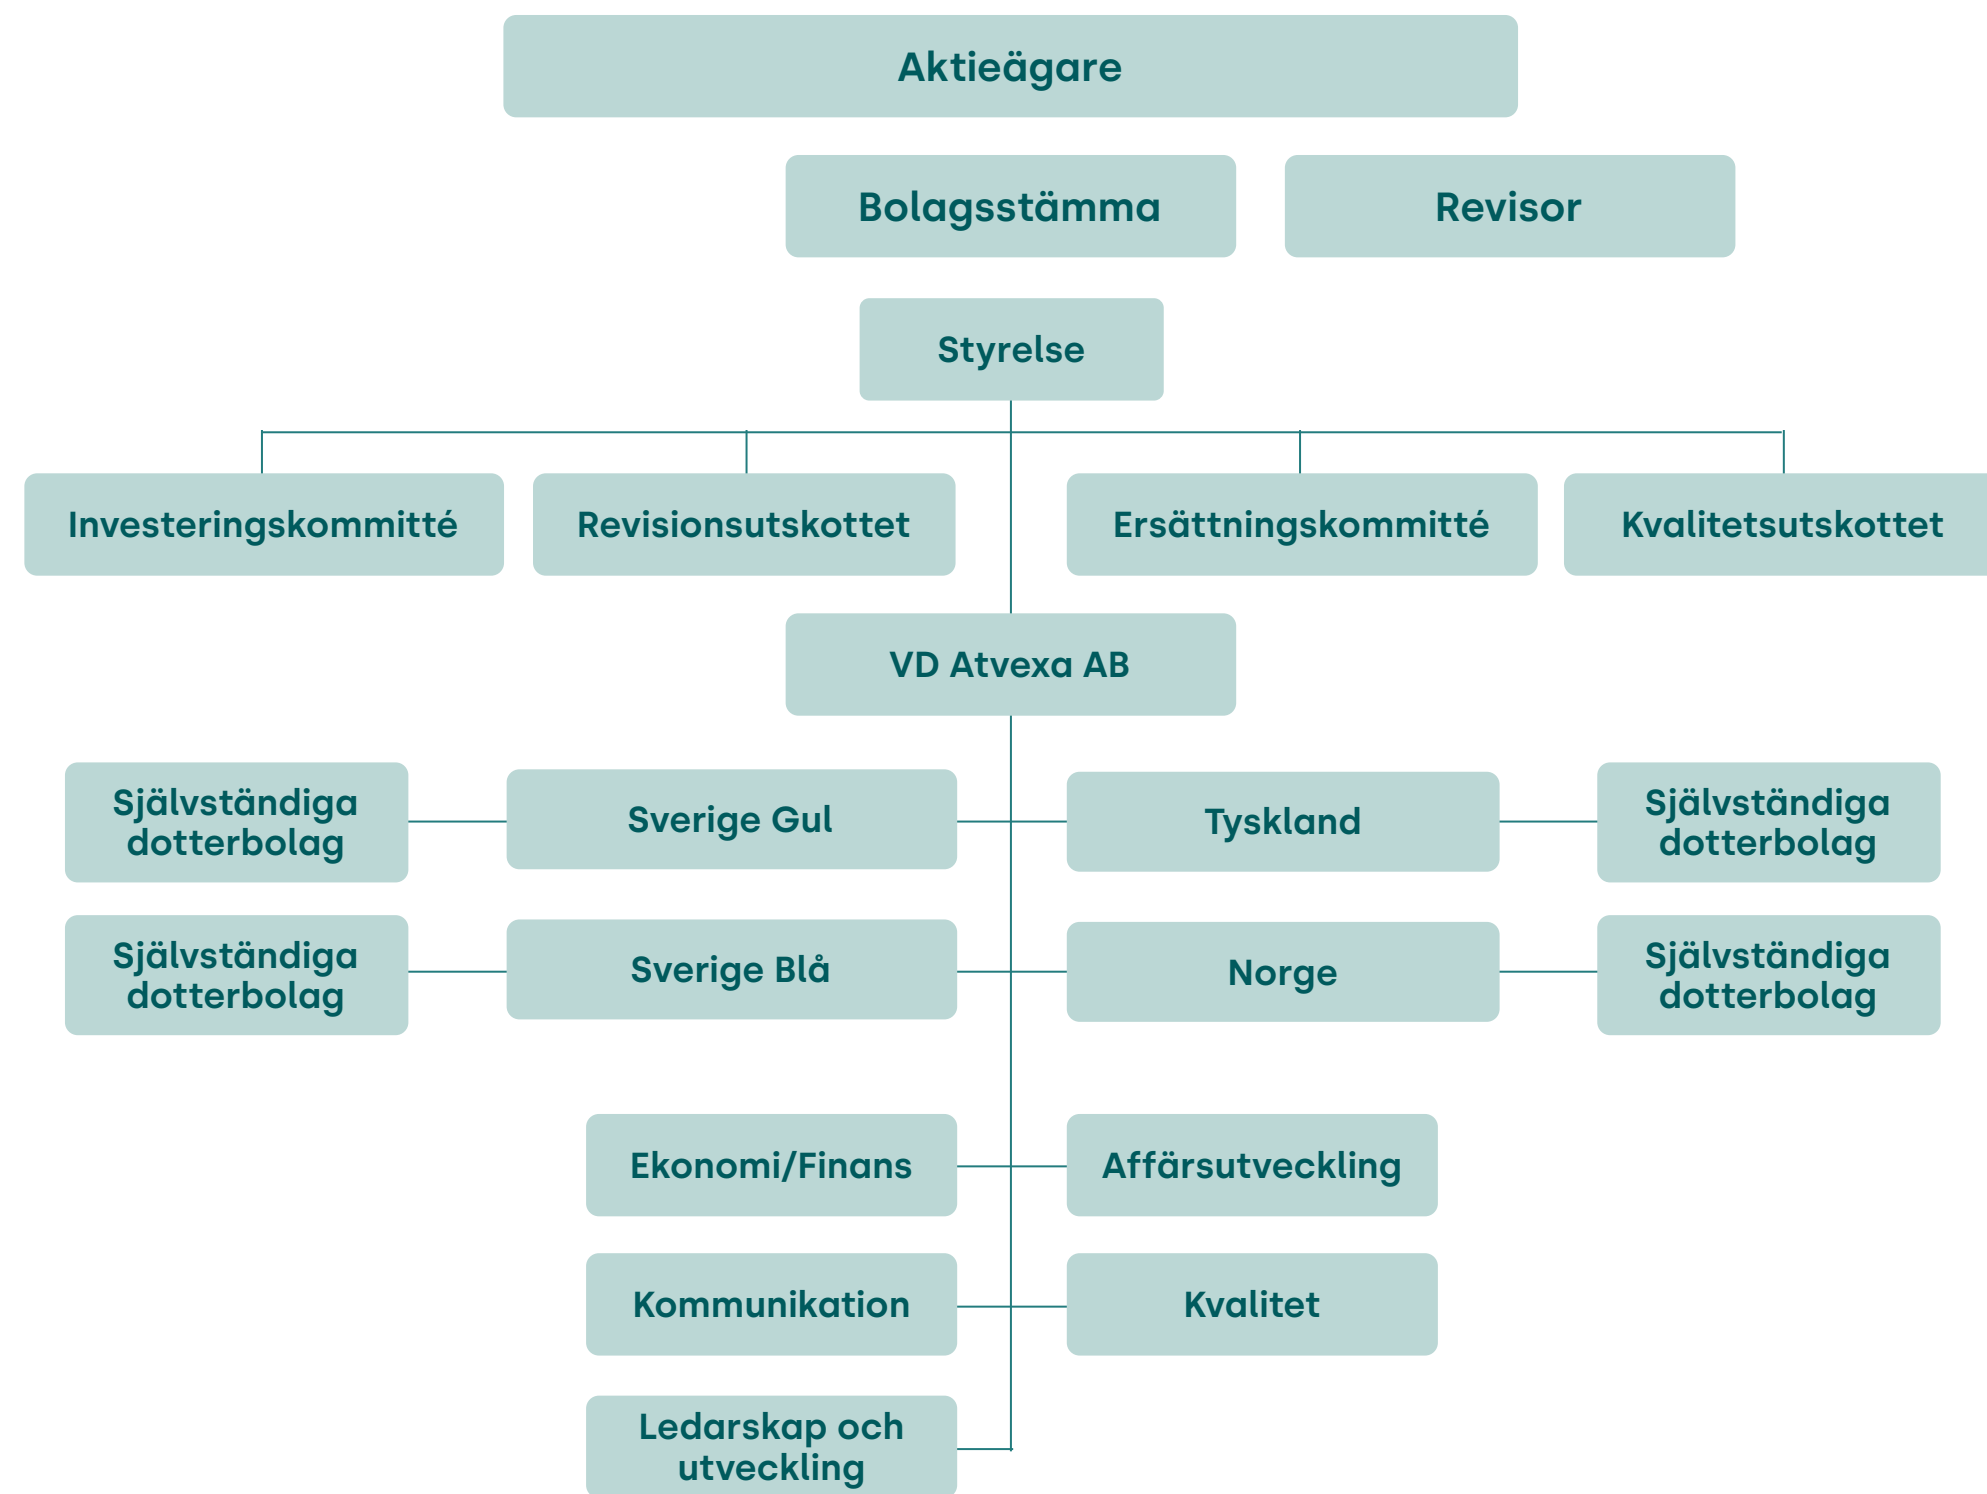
Aktieägare

Bolagsstämma

Revisor

Styrelse

Investeringskommitté

Revisionsutskottet

Ersättningskommitté

Kvalitetsutskottet

VD Atvexa AB

Självständiga dotterbolag

Sverige Gul

Tyskland

Självständiga dotterbolag

Självständiga dotterbolag

Sverige Blå

Norge

Självständiga dotterbolag

Ekonomi/Finans

Affärsutveckling

Kommunikation

Kvalitet

Ledarskap och utveckling